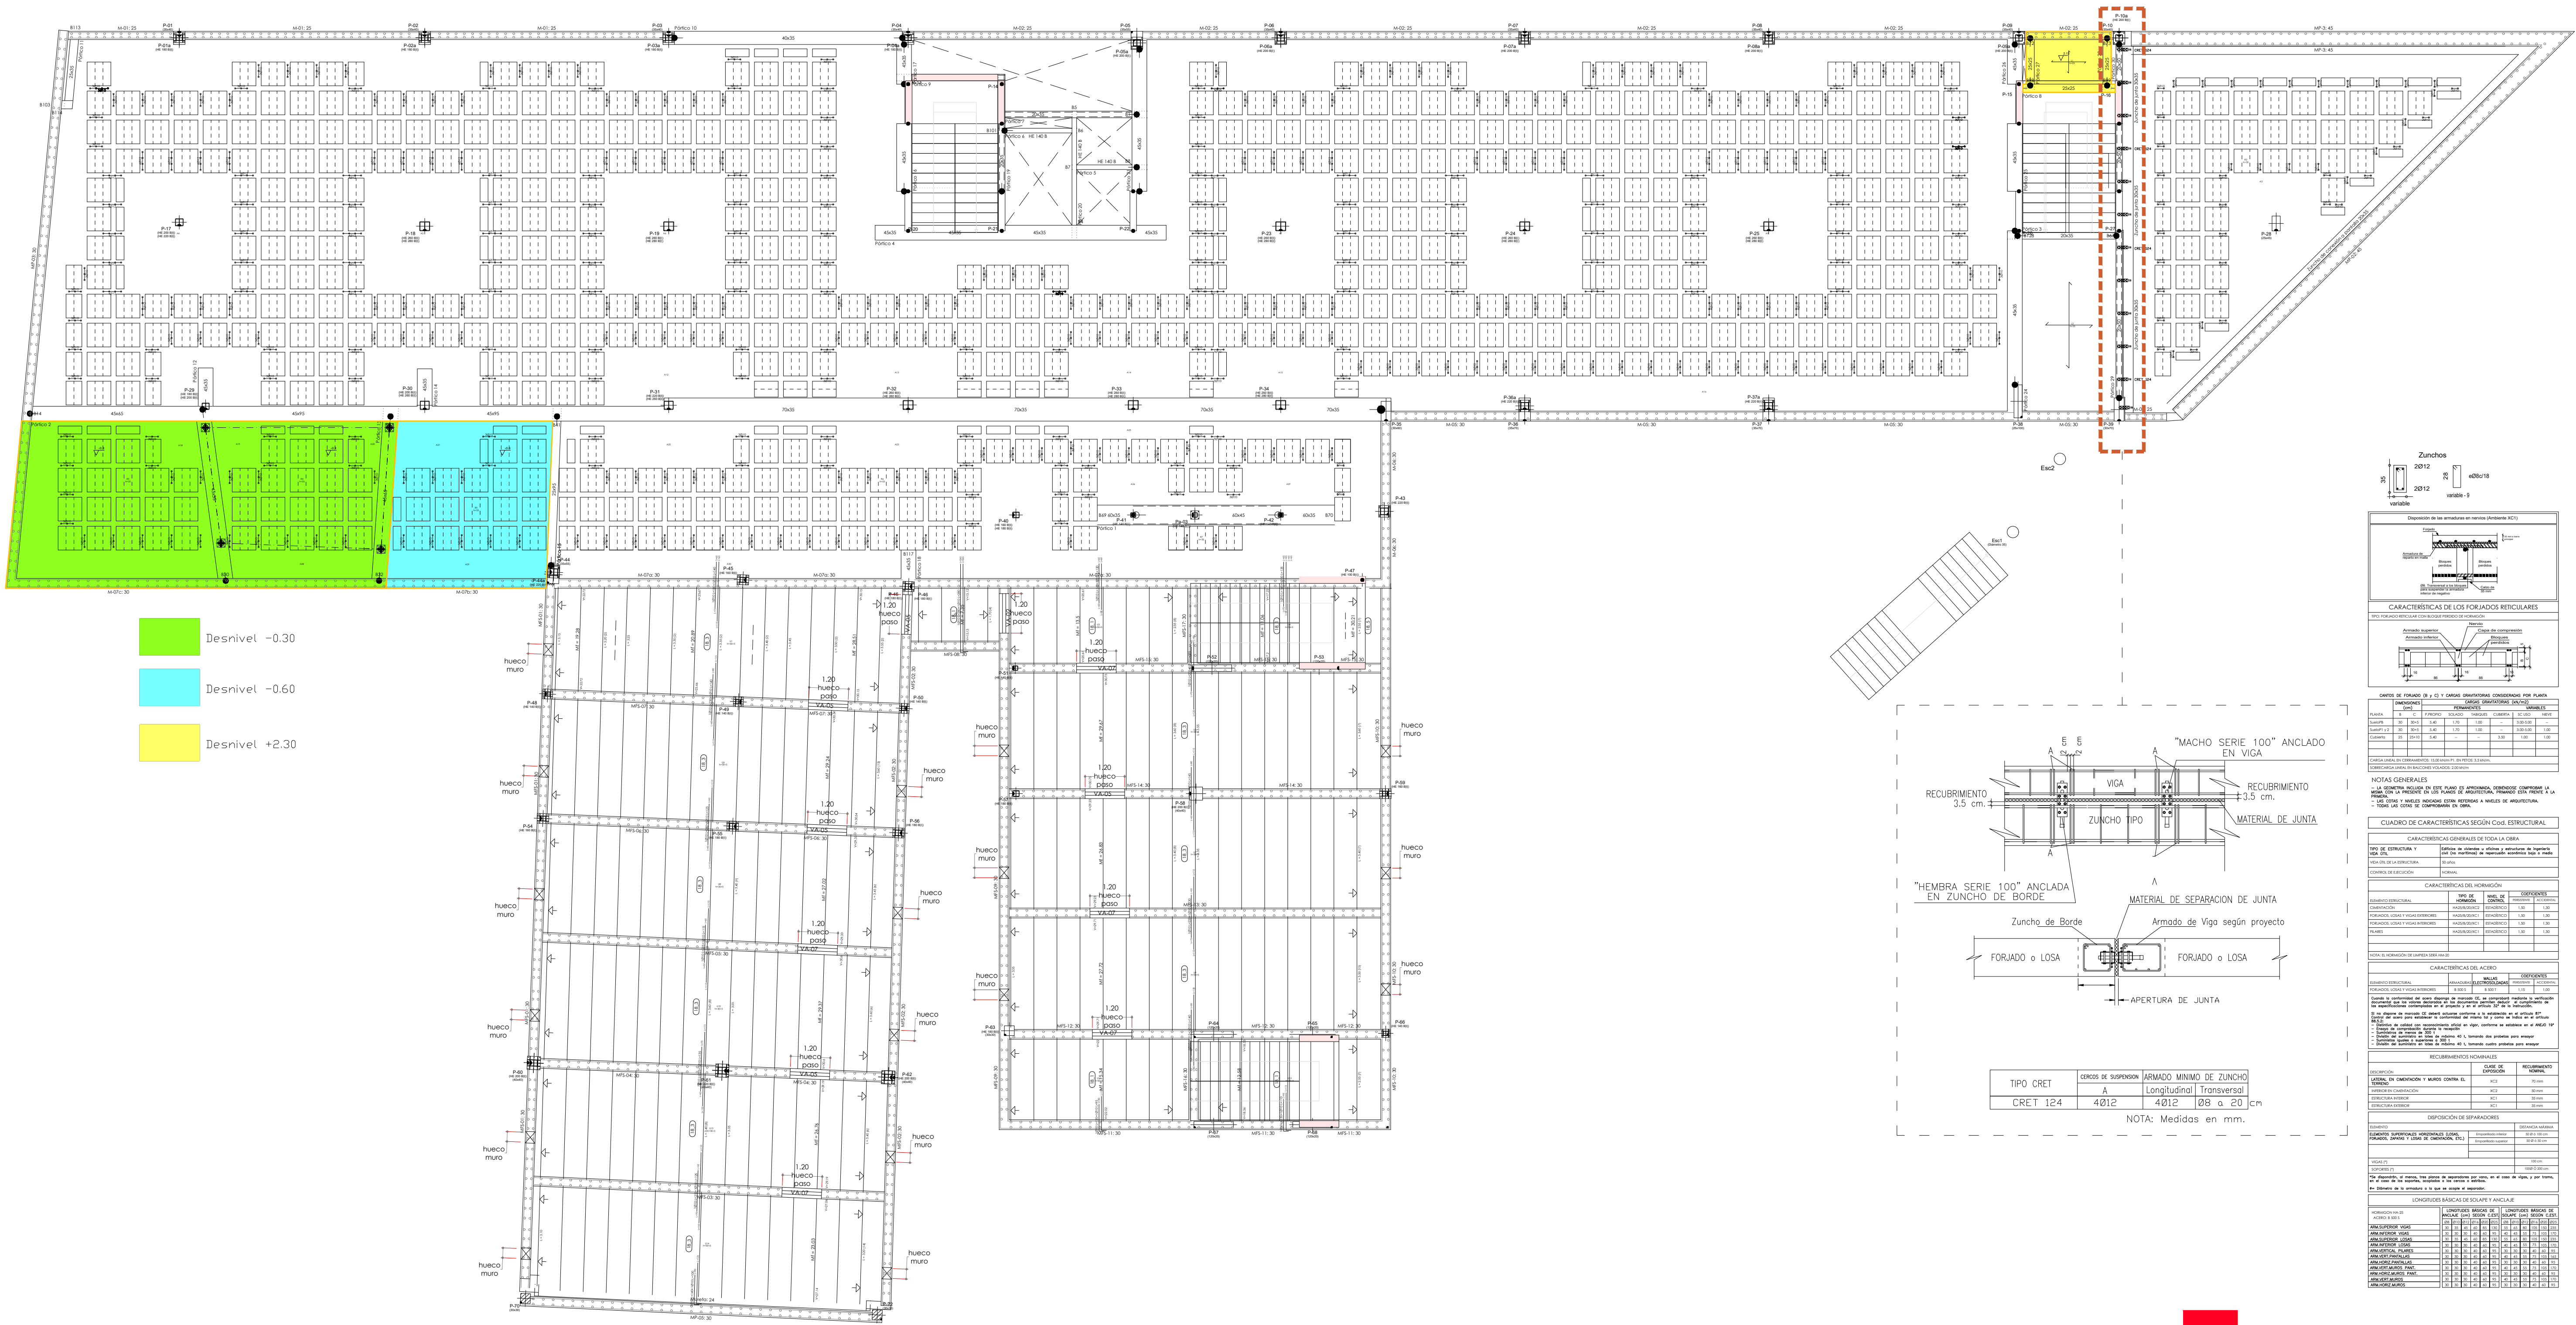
P-01 P-02 P-03 Pórtico 10 P-04 P-05 P-06 P-07 P-08 P-09 P-10

M-01: 25 M-02: 25 M-3: 45

40x35

P-17 P-18 P-19 P-23 P-24 P-25 P-28

P-29 P-30 P-31 P-32 P-33 P-34 P-36a P-37a P-38 P-39

45x65 45x95 45x95 70x35 70x35 70x35

M-05: 30

Pórtico 2

P-35 P-36 P-37

Esc2

Esc1

P-40 P-41 P-42 P-43 P-44 P-45 P-46 P-47 P-48

M-07c: 30 M-07b: 30

Desnivel -0.30

Desnivel -0.60

Desnivel +2.30

1.20 hueco paso

hueco muro

VA-05 VA-07

Zunchos

2Ø12

2Ø12

variable

variable - 9

eØ8c/18

"MACHO SERIE 100" ANCLADO EN VIGA

RECUBRIMIENTO 3.5 cm.

VIGA

RECUBRIMIENTO 3.5 cm.

ZUNCHO TIPO

MATERIAL DE JUNTA

"HEMBRA SERIE 100" ANCLADA EN ZUNCHO DE BORDE

MATERIAL DE SEPARACION DE JUNTA

Zuncho de Borde

Armado de Viga según proyecto

FORJADO o LOSA

FORJADO o LOSA

APERTURA DE JUNTA

| TIPO CRET | CERCOS DE SUSPENSION A | ARMADO MINIMO DE ZUNCHO Longitudinal | Transversal |
|---|---|---|---|
| CRET 124 | 4Ø12 | 4Ø12 | Ø8 a 20 cm |

NOTA: Medidas en mm.

CARACTERÍSTICAS DE LOS FORJADOS RETICULARES

NOTAS GENERALES

CUADRO DE CARACTERÍSTICAS SEGÚN Cod. ESTRUCTURAL

CARACTERÍSTICAS GENERALES DE TODA LA OBRA

CARACTERÍSTICAS DEL HORMIGÓN

CARACTERÍSTICAS DEL ACERO

RECUBRIMIENTOS NOMINALES

DISPOSICIÓN DE SEPARADORES

LONGITUDES BÁSICAS DE SOLAPE Y ANCLAJE